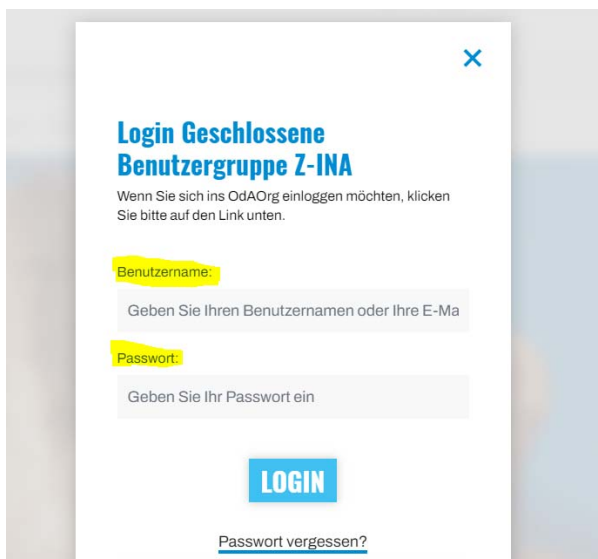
×

Login Geschlossene Benutzergruppe Z-INA

Wenn Sie sich ins OdAOrg einloggen möchten, klicken Sie bitte auf den Link unten.

Benutzername:

Geben Sie Ihren Benutzernamen oder Ihre E-Ma

Passwort:

Geben Sie Ihr Passwort ein

LOGIN

Passwort vergessen?